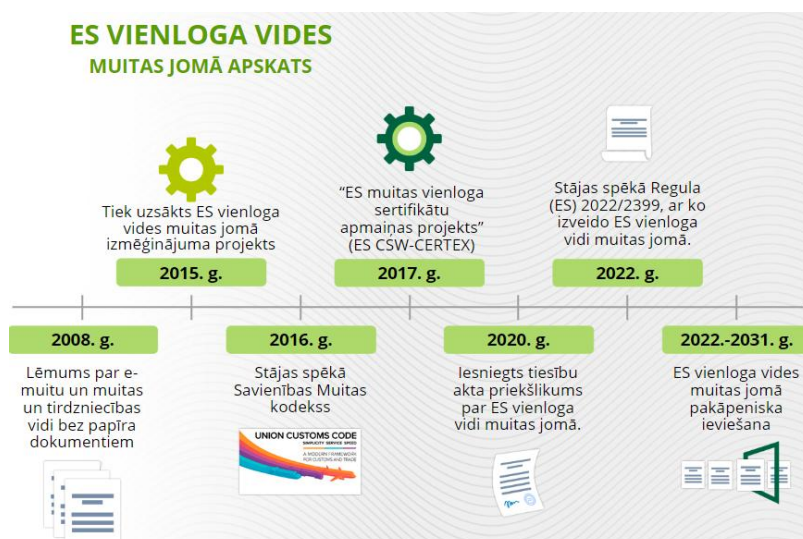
ES VIENLOGA VIDES
MUITAS JOMĀ APSKATS

Tiek uzsākts ES vienloga vides muitas jomā izmēģinājuma projekts

2015. g.

"ES muitas vienloga sertifikātu apmaiņas projekts" (ES CSW-CERTEX)

2017. g.

Stājas spēkā Regula (ES) 2022/2399, ar ko izveido ES vienloga vidi muitas jomā.

2022. g.

2008. g.

Lēmums par e-muitu un muitas un tirdzniecības vidi bez papīra dokumentiem

2016. g.

Stājas spēkā Savienības Muitas kodekss

UNION CUSTOMS CODE
SIMPLICITY SERVICE SPEED
A MODERN FRAMEWORK FOR CUSTOMS AND TRADE

2020. g.

Iesniegts tiesību akta priekšlikums par ES vienloga vidi muitas jomā.

2022.-2031. g.

ES vienloga vides muitas jomā pakāpeniska ieviešana